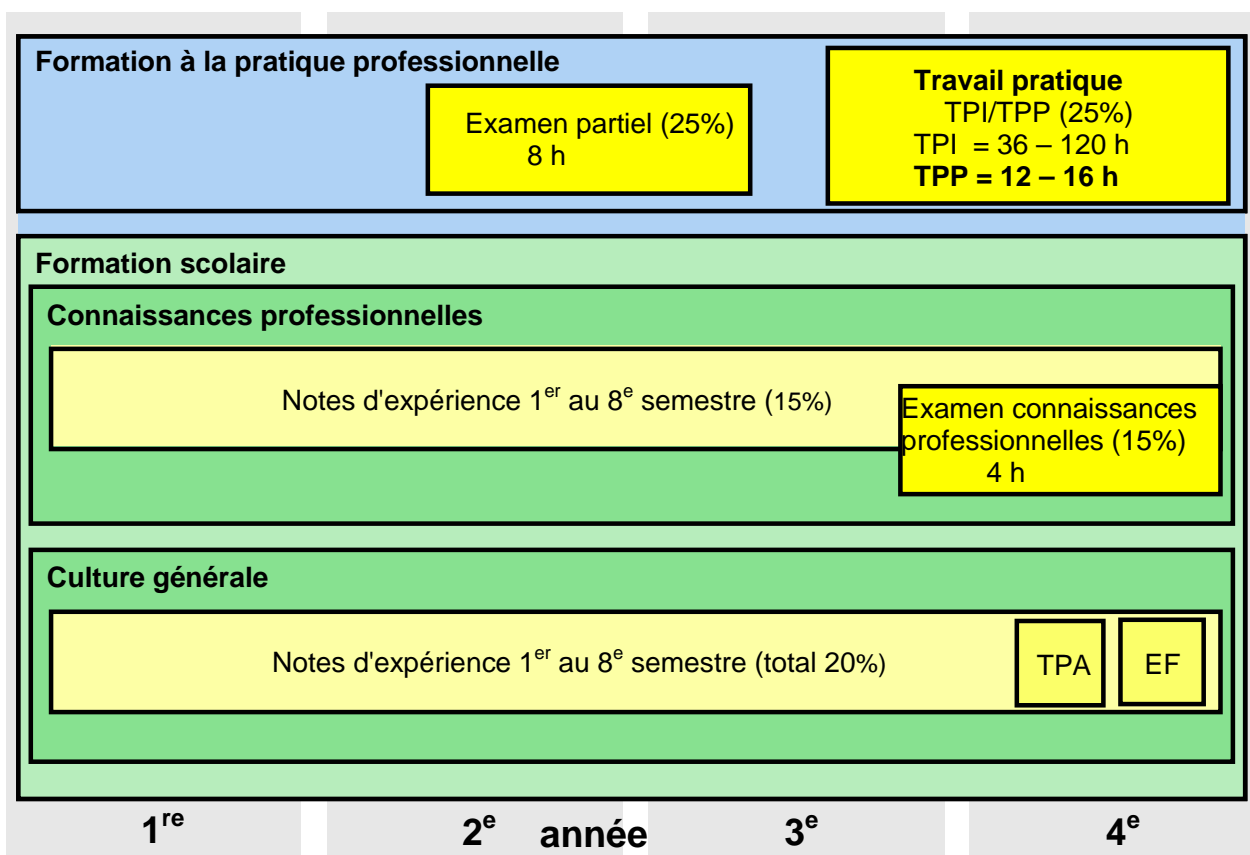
Formation à la pratique professionnelle

Examen partiel (25%)
8 h

Travail pratique
TPI/TPP (25%)
TPI = 36 – 120 h
TPP = 12 – 16 h

Formation scolaire

Connaissances professionnelles

Notes d'expérience $1^{er}$ au $8^{e}$ semestre (15%)

Examen connaissances professionnelles (15%)
4 h

Culture générale

Notes d'expérience $1^{er}$ au $8^{e}$ semestre (total 20%)

TPA

EF

$1^{re}$ $2^{e}$ année $3^{e}$ $4^{e}$